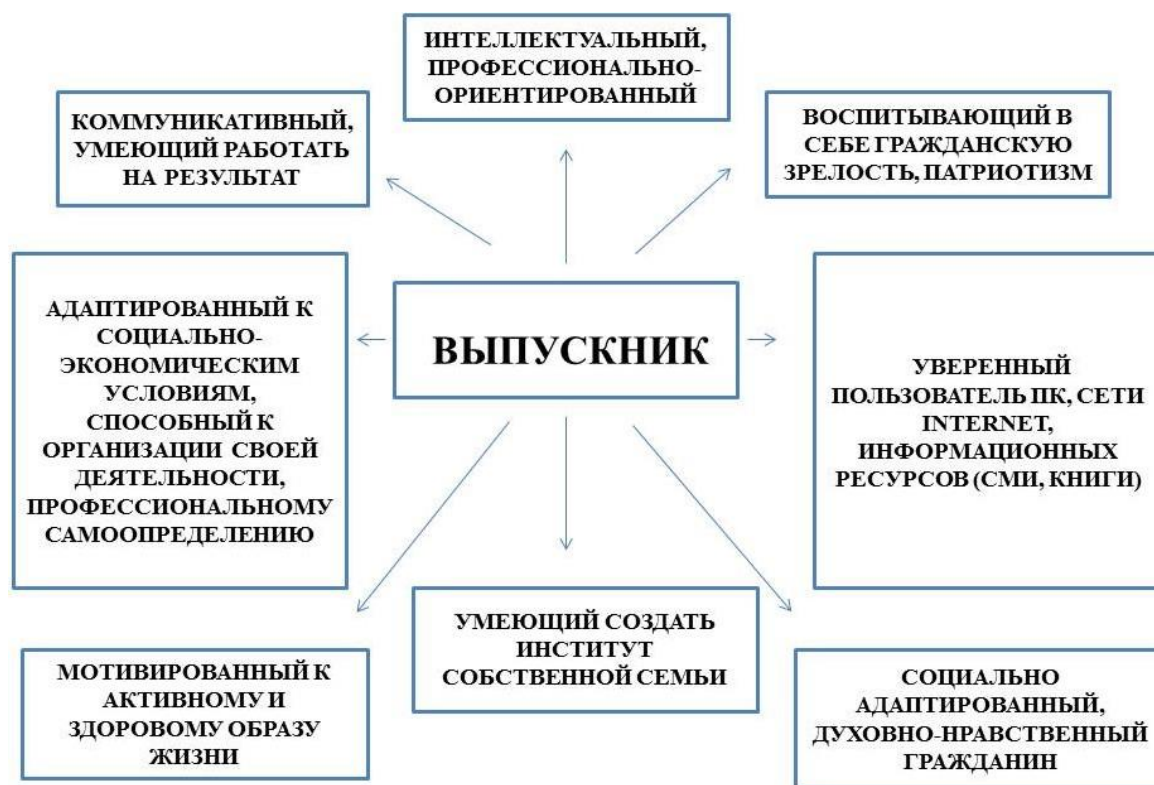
ИНТЕЛЛЕКТУАЛЬНЫЙ, ПРОФЕССИОНАЛЬНО-ОРИЕНТИРОВАННЫЙ

КОММУНИКАТИВНЫЙ, УМЕЮЩИЙ РАБОТАТЬ НА РЕЗУЛЬТАТ

ВОСПИТЫВАЮЩИЙ В СЕБЕ ГРАЖДАНСКУЮ ЗРЕЛОСТЬ, ПАТРИОТИЗМ

АДАПТИРОВАННЫЙ К СОЦИАЛЬНО-ЭКОНОМИЧЕСКИМ УСЛОВИЯМ, СПОСОБНЫЙ К ОРГАНИЗАЦИИ СВОЕЙ ДЕЯТЕЛЬНОСТИ, ПРОФЕССИОНАЛЬНОМУ САМООПРЕДЕЛЕНИЮ

ВЫПУСКНИК

УВЕРЕННЫЙ ПОЛЬЗОВАТЕЛЬ ПК, СЕТИ INTERNET, ИНФОРМАЦИОННЫХ РЕСУРСОВ (СМИ, КНИГИ)

УМЕЮЩИЙ СОЗДАТЬ ИНСТИТУТ СОБСТВЕННОЙ СЕМЬИ

МОТИВИРОВАННЫЙ К АКТИВНОМУ И ЗДОРОВОМУ ОБРАЗУ ЖИЗНИ

СОЦИАЛЬНО АДАПТИРОВАННЫЙ, ДУХОВНО-НРАВСТВЕННЫЙ ГРАЖДАНИН